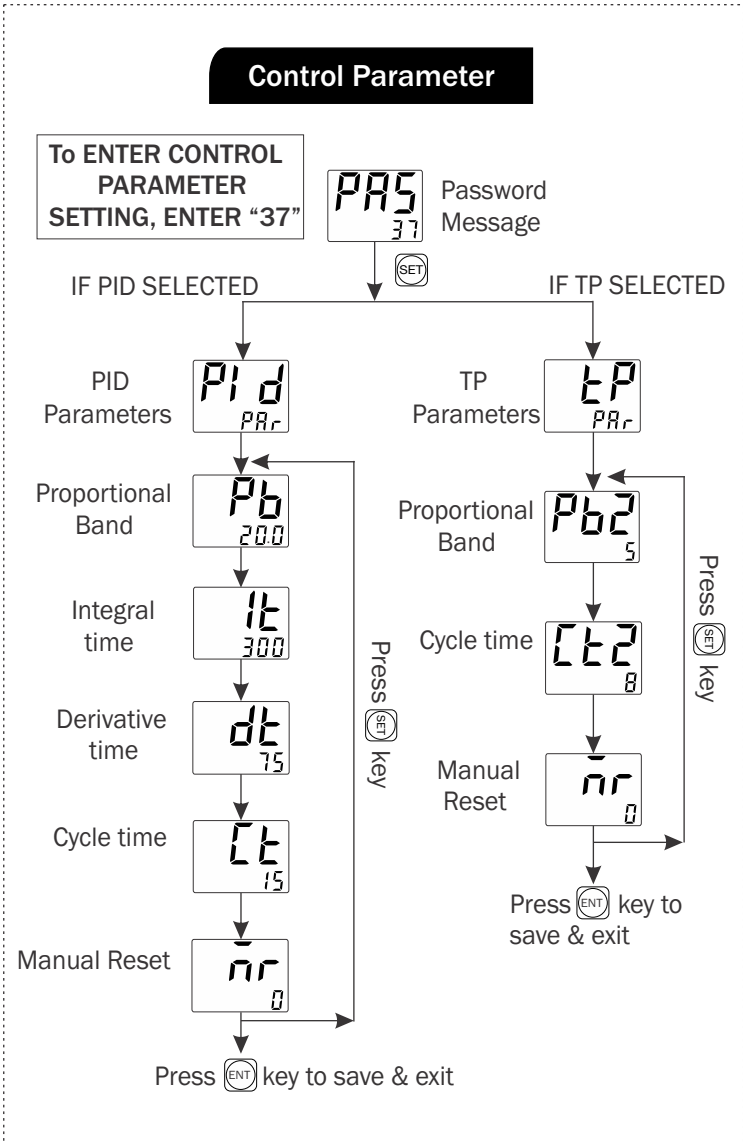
Control Parameter

To ENTER CONTROL PARAMETER SETTING, ENTER "37"

PAS
37
Password Message

SET

IF PID SELECTED

IF TP SELECTED

PID Parameters
PId
PAr

Proportional Band
Pb
20.0

Integral time
It
300

Derivative time
dt
75

Cycle time
Ct
15

Manual Reset
nr
0

Press SET key

Press ENT key to save & exit

TP Parameters
tP
PAr

Proportional Band
Pb2
5

Cycle time
Ct2
8

Manual Reset
nr
0

Press SET key

Press ENT key to save & exit